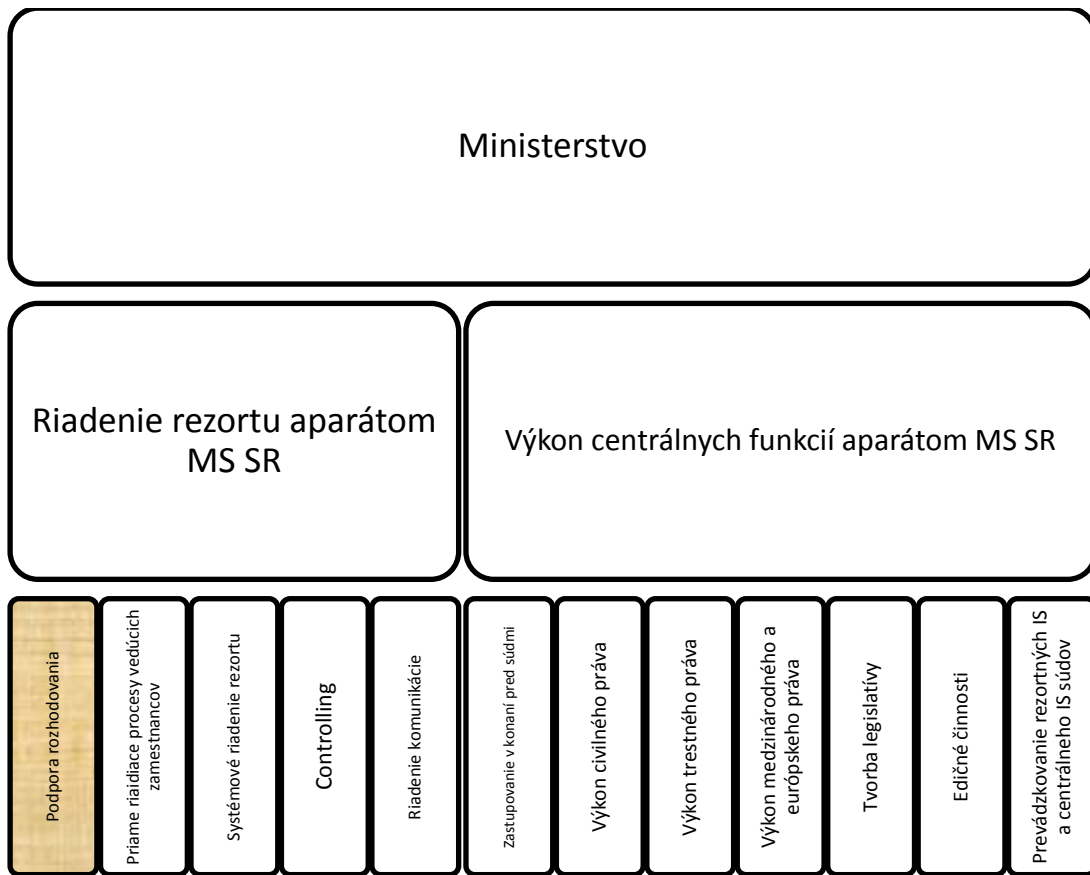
Ministerstvo

Riadenie rezortu aparátom MS SR

Výkon centrálnych funkcií aparátom MS SR

Podpora rozhodovania

Priame riaidiace procesy vedúcich zamestnancov

Systémové riadenie rezortu

Controlling

Riadenie komunikácie

Zastupovanie v konaní pred súdmi

Výkon civilného práva

Výkon trestného práva

Výkon medzinárodného a európskeho práva

Tvorba legislatívy

Edičné činnosti

Prevádzkovanie rezortných IS a centrálneho IS súdov